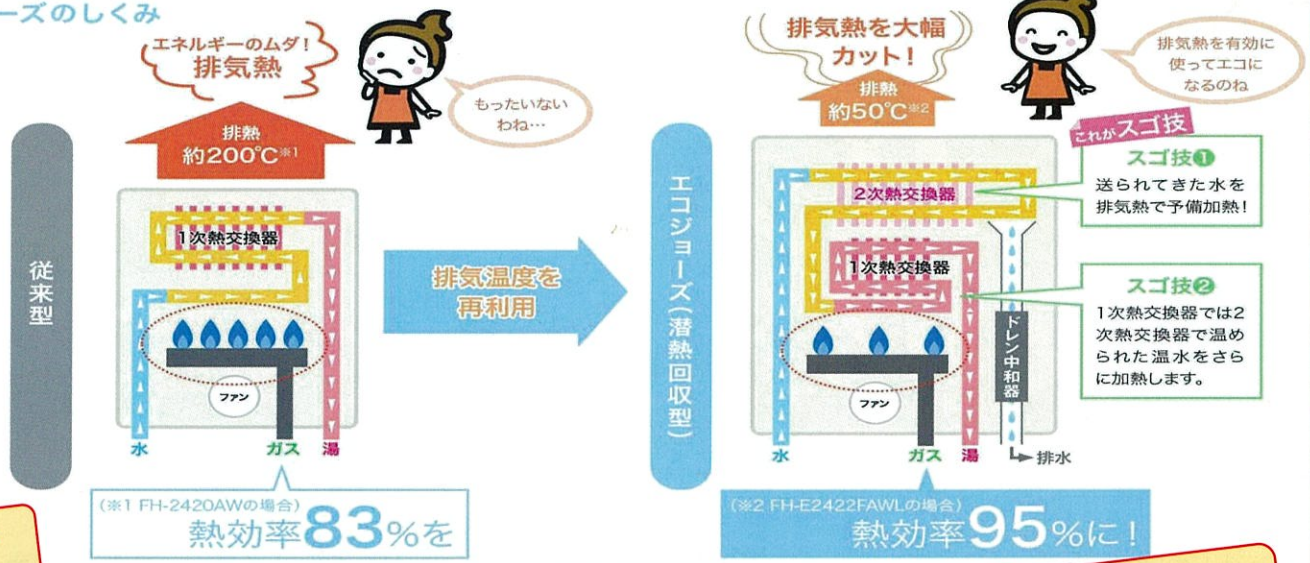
ーズのしくみ

エネルギーのムダ!
排気熱

もったいない
わね…

排熱
約200℃※1

従来型

1次熱交換器

ファン

水　ガス　湯

(※1 FH-2420AWの場合)
熱効率83%を

排気温度を
再利用

エコジョーズ(潜熱回収型)

排気熱を大幅
カット!

排熱
約50℃※2

排気熱を有効に
使ってエコに
なるのね

これがスゴ技

スゴ技❶
送られてきた水を
排気熱で予備加熱!

2次熱交換器

1次熱交換器

スゴ技❷
1次熱交換器では2次熱交換器で温められた温水をさらに加熱します。

ドレン中和器

ファン

水　ガス　湯　排水

(※2 FH-E2422FAWLの場合)
熱効率95%に!